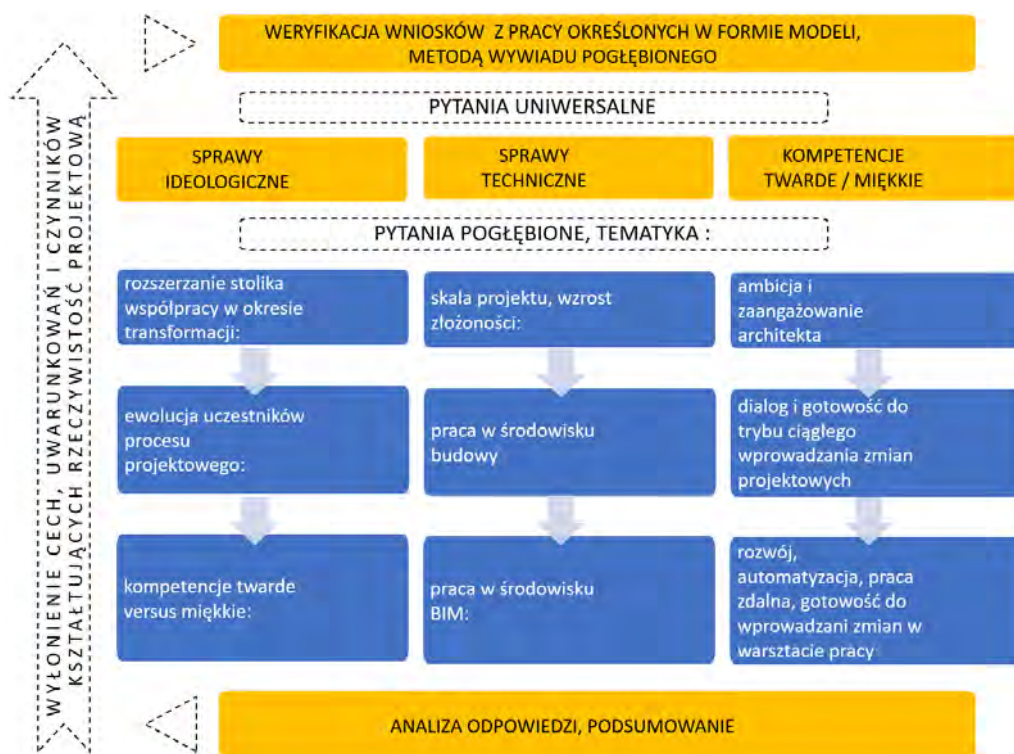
WERYFIKACJA WNIOSKÓW Z PRACY OKREŚLONYCH W FORMIE MODELI, METODĄ WYWIADU POGŁĘBIONEGO

PYTANIA UNIWERSALNE

SPRAWY IDEOLOGICZNE

SPRAWY TECHNICZNE

KOMPETENCJE TWARDE / MIĘKKIE

PYTANIA POGŁĘBIONE, TEMATYKA :

rozszerzanie stolika współpracy w okresie transformacji:

ewolucja uczestników procesu projektowego:

kompetencje twarde versus miękkie:

skala projektu, wzrost złożoności:

praca w środowisku budowy

praca w środowisku BIM:

ambicja i zaangażowanie architekta

dialog i gotowość do trybu ciągłego wprowadzania zmian projektowych

rozwój, automatyzacja, praca zdalna, gotowość do wprowadzani zmian w warsztacie pracy

ANALIZA ODPOWIEDZI, PODSUMOWANIE

WYŁONIENIE CECH, UWARUNKOWAŃ I CZYNNIKÓW KSZTAŁTUJĄCYCH RZECZYWISTOŚĆ PROJEKTOWĄ